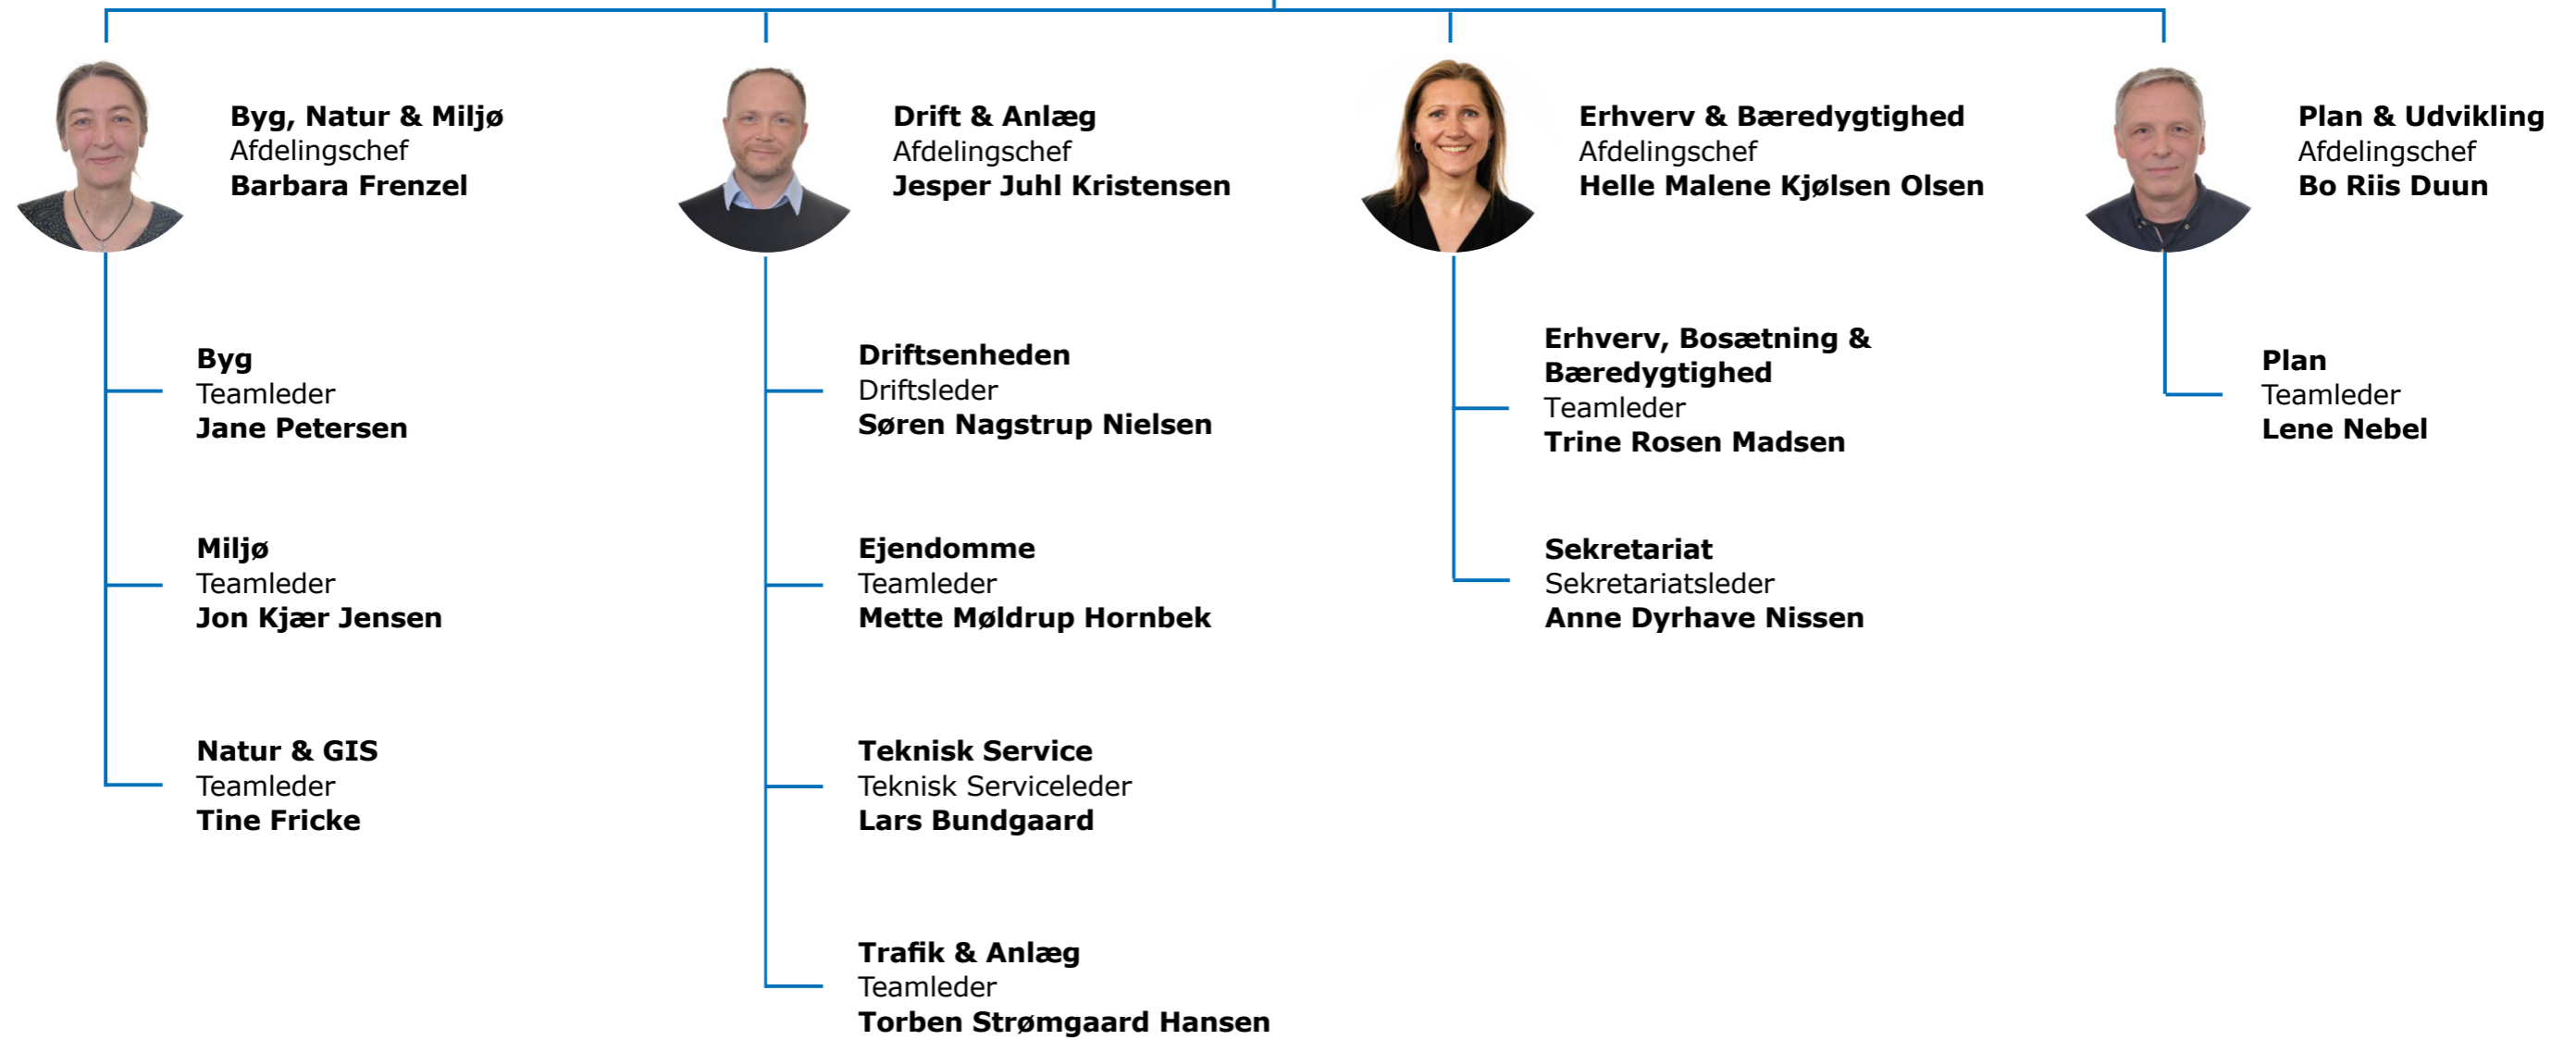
**Byg, Natur & Miljø**
Afdelingschef
**Barbara Frenzel**

**Byg**
Teamleder
**Jane Petersen**

**Miljø**
Teamleder
**Jon Kjær Jensen**

**Natur & GIS**
Teamleder
**Tine Fricke**

**Drift & Anlæg**
Afdelingschef
**Jesper Juhl Kristensen**

**Driftsenheden**
Driftsleder
**Søren Nagstrup Nielsen**

**Ejendomme**
Teamleder
**Mette Møldrup Hornbek**

**Teknisk Service**
Teknisk Serviceleder
**Lars Bundgaard**

**Trafik & Anlæg**
Teamleder
**Torben Strømgaard Hansen**

**Erhverv & Bæredygtighed**
Afdelingschef
**Helle Malene Kjølsen Olsen**

**Erhverv, Bosætning & Bæredygtighed**
Teamleder
**Trine Rosen Madsen**

**Sekretariat**
Sekretariatsleder
**Anne Dyrhave Nissen**

**Plan & Udvikling**
Afdelingschef
**Bo Riis Duun**

**Plan**
Teamleder
**Lene Nebel**